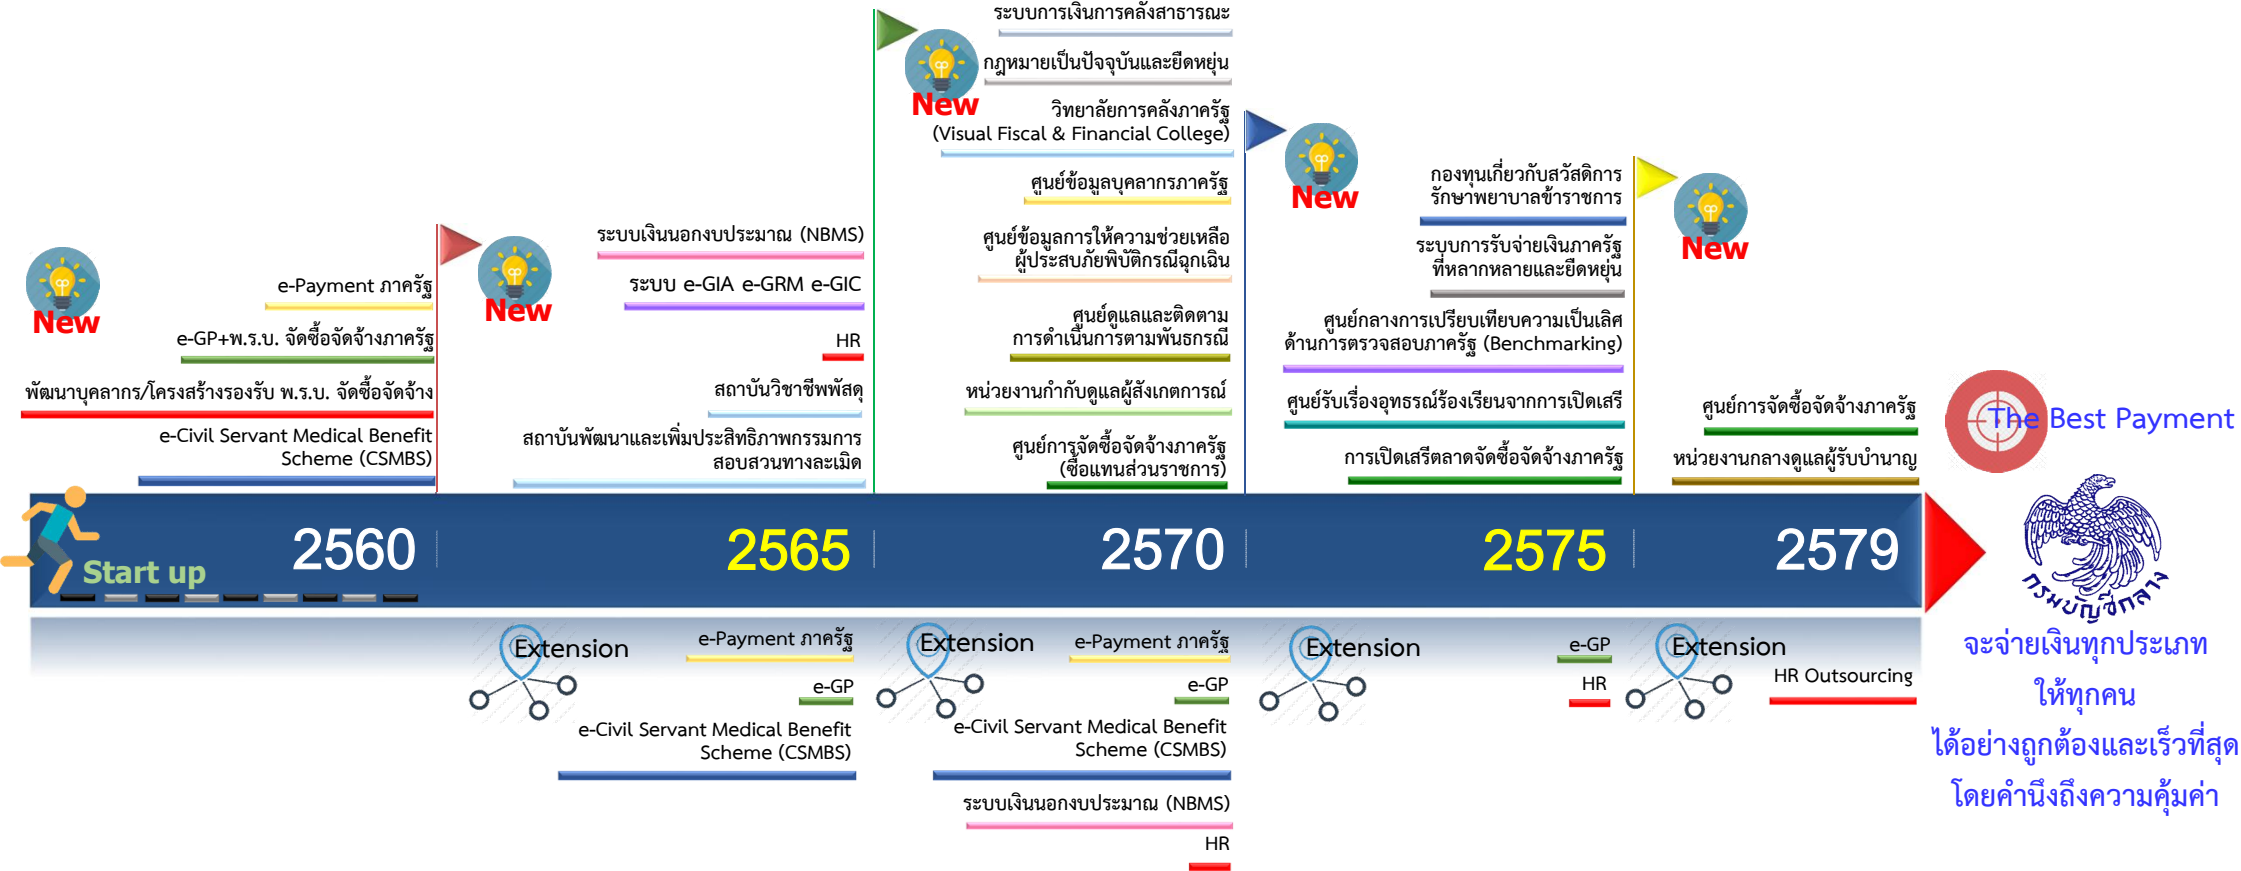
New

e-Payment ภาครัฐ

e-GP+พ.ร.บ. จัดซื้อจัดจ้างภาครัฐ

พัฒนาบุคลากร/โครงสร้างรองรับ พ.ร.บ. จัดซื้อจัดจ้าง

e-Civil Servant Medical Benefit Scheme (CSMBS)

New

ระบบเงินนอกงบประมาณ (NBMS)

ระบบ e-GIA e-GRM e-GIC

HR

สถาบันวิชาชีพพัสดุ

สถาบันพัฒนาและเพิ่มประสิทธิภาพกรรมการสอบสวนทางละเมิด

ระบบการเงินการคลังสาธารณะ

New

กฎหมายเป็นปัจจุบันและยืดหยุ่น

วิทยาลัยการคลังภาครัฐ (Visual Fiscal & Financial College)

ศูนย์ข้อมูลบุคลากรภาครัฐ

ศูนย์ข้อมูลการให้ความช่วยเหลือผู้ประสบภัยพิบัติกรณีฉุกเฉิน

ศูนย์ดูแลและติดตามการดำเนินการตามพันธกรณี

หน่วยงานกำกับดูแลผู้สังเกตการณ์

ศูนย์การจัดซื้อจัดจ้างภาครัฐ (ซื้อแทนส่วนราชการ)

New

กองทุนเกี่ยวกับสวัสดิการรักษาพยาบาลข้าราชการ

ระบบการรับจ่ายเงินภาครัฐที่หลากหลายและยืดหยุ่น

ศูนย์กลางการเปรียบเทียบความเป็นเลิศด้านการตรวจสอบภาครัฐ (Benchmarking)

ศูนย์รับเรื่องอุทธรณ์ร้องเรียนจากการเปิดเสรี

การเปิดเสรีตลาดจัดซื้อจัดจ้างภาครัฐ

New

ศูนย์การจัดซื้อจัดจ้างภาครัฐ

หน่วยงานกลางดูแลผู้รับบำนาญ

The Best Payment

Start up 2560 2565 2570 2575 2579

Extension

e-Payment ภาครัฐ

e-GP

e-Civil Servant Medical Benefit Scheme (CSMBS)

Extension

e-Payment ภาครัฐ

e-GP

e-Civil Servant Medical Benefit Scheme (CSMBS)

ระบบเงินนอกงบประมาณ (NBMS)

HR

Extension

e-GP

HR

Extension

HR Outsourcing

กรมบัญชีกลาง

จะจ่ายเงินทุกประเภท
ให้ทุกคน
ได้อย่างถูกต้องและเร็วที่สุด
โดยคำนึงถึงความคุ้มค่า